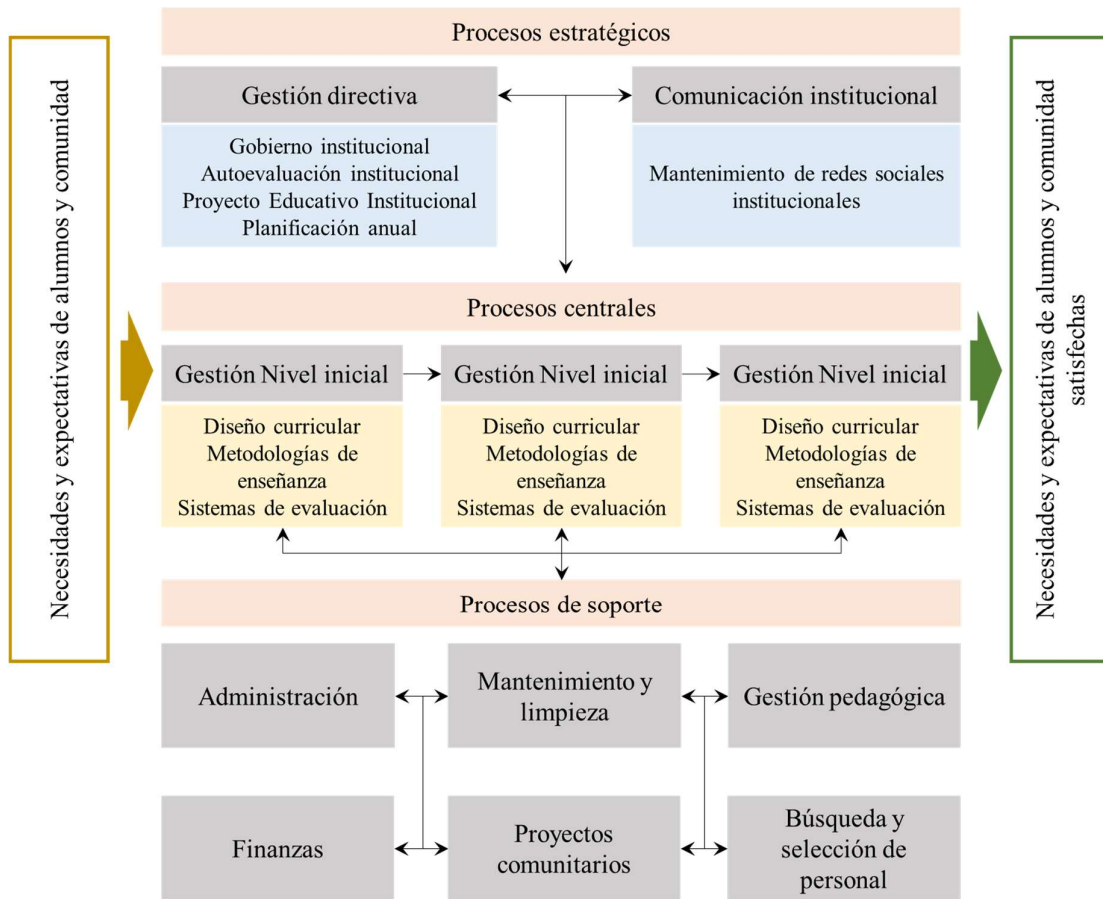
Necesidades y expectativas de alumnos y comunidad

Procesos estratégicos

Gestión directiva

Gobierno institucional
Autoevaluación institucional
Proyecto Educativo Institucional
Planificación anual

Comunicación institucional

Mantenimiento de redes sociales institucionales

Procesos centrales

Gestión Nivel inicial

Diseño curricular
Metodologías de enseñanza
Sistemas de evaluación

Gestión Nivel inicial

Diseño curricular
Metodologías de enseñanza
Sistemas de evaluación

Gestión Nivel inicial

Diseño curricular
Metodologías de enseñanza
Sistemas de evaluación

Procesos de soporte

Administración

Mantenimiento y limpieza

Gestión pedagógica

Finanzas

Proyectos comunitarios

Búsqueda y selección de personal

Necesidades y expectativas de alumnos y comunidad satisfechas